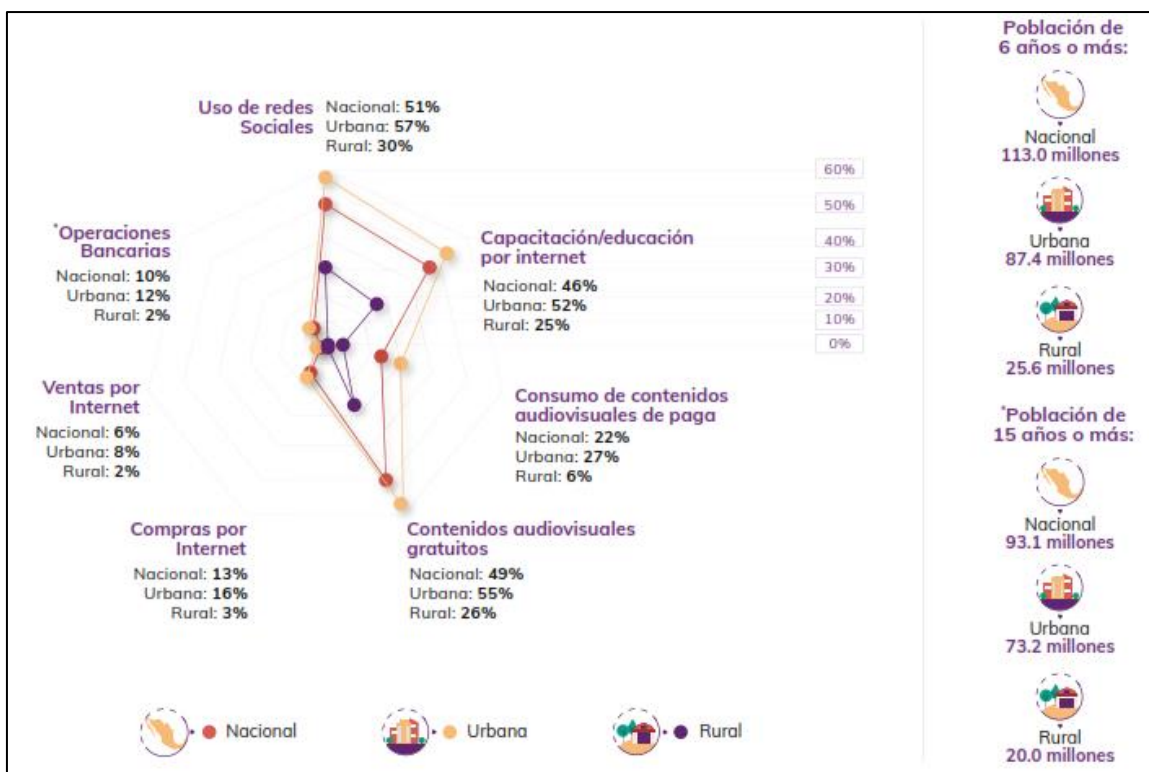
Uso de redes Sociales
Nacional: **51%**
Urbana: **57%**
Rural: **30%**

60%
50%
40%
30%
20%
10%
0%

*Operaciones Bancarias
Nacional: **10%**
Urbana: **12%**
Rural: **2%**

Capacitación/educación por internet
Nacional: **46%**
Urbana: **52%**
Rural: **25%**

Ventas por Internet
Nacional: **6%**
Urbana: **8%**
Rural: **2%**

Consumo de contenidos audiovisuales de paga
Nacional: **22%**
Urbana: **27%**
Rural: **6%**

Compras por Internet
Nacional: **13%**
Urbana: **16%**
Rural: **3%**

Contenidos audiovisuales gratuitos
Nacional: **49%**
Urbana: **55%**
Rural: **26%**

Nacional
Urbana
Rural

Población de 6 años o más:
Nacional
113.0 millones
Urbana
87.4 millones
Rural
25.6 millones

*Población de 15 años o más:
Nacional
93.1 millones
Urbana
73.2 millones
Rural
20.0 millones